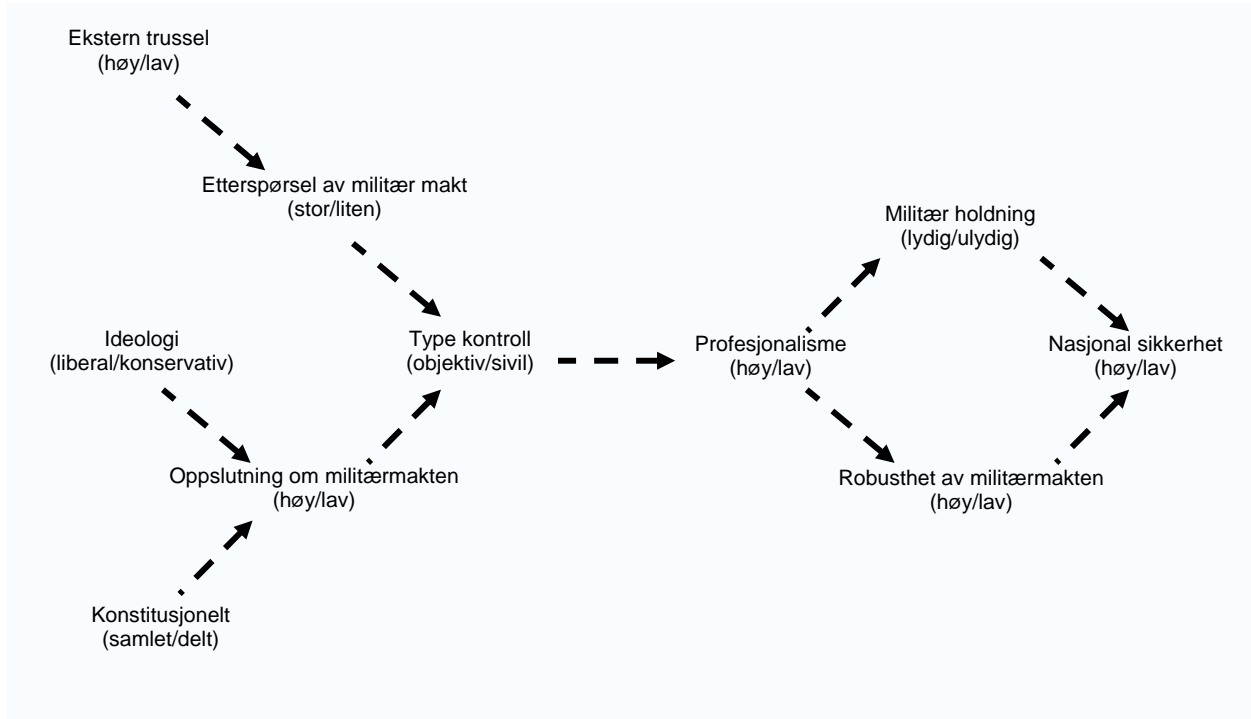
Ekstern trussel
(høy/lav)

Etterspørsel av militær makt
(stor/liten)

Ideologi
(liberal/konservativ)

Type kontroll
(objektiv/sivil)

Oppslutning om militærmakten
(høy/lav)

Konstitusjonelt
(samlet/delt)

Militær holdning
(lydig/ulydig)

Profesjonalisme
(høy/lav)

Nasjonal sikkerhet
(høy/lav)

Robusthet av militærmakten
(høy/lav)